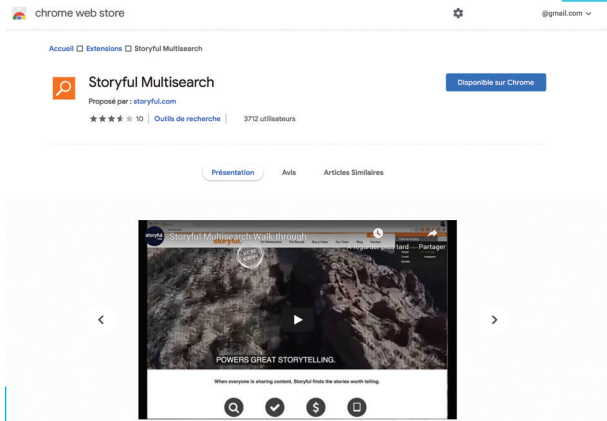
chrome web store

@gmail.com

Accueil □ Extensions □ Storyful Multisearch

Storyful Multisearch

Proposé par : storyful.com

10 | Outils de recherche | 3712 utilisateurs

Disponible sur Chrome

Présentation Avis Articles Similaires

storyful Storyful Multisearch Walk-through

À regarder plus tard Partager

POWERS GREAT STORYTELLING.

When everyone is sharing content, Storyful finds the stories worth telling.